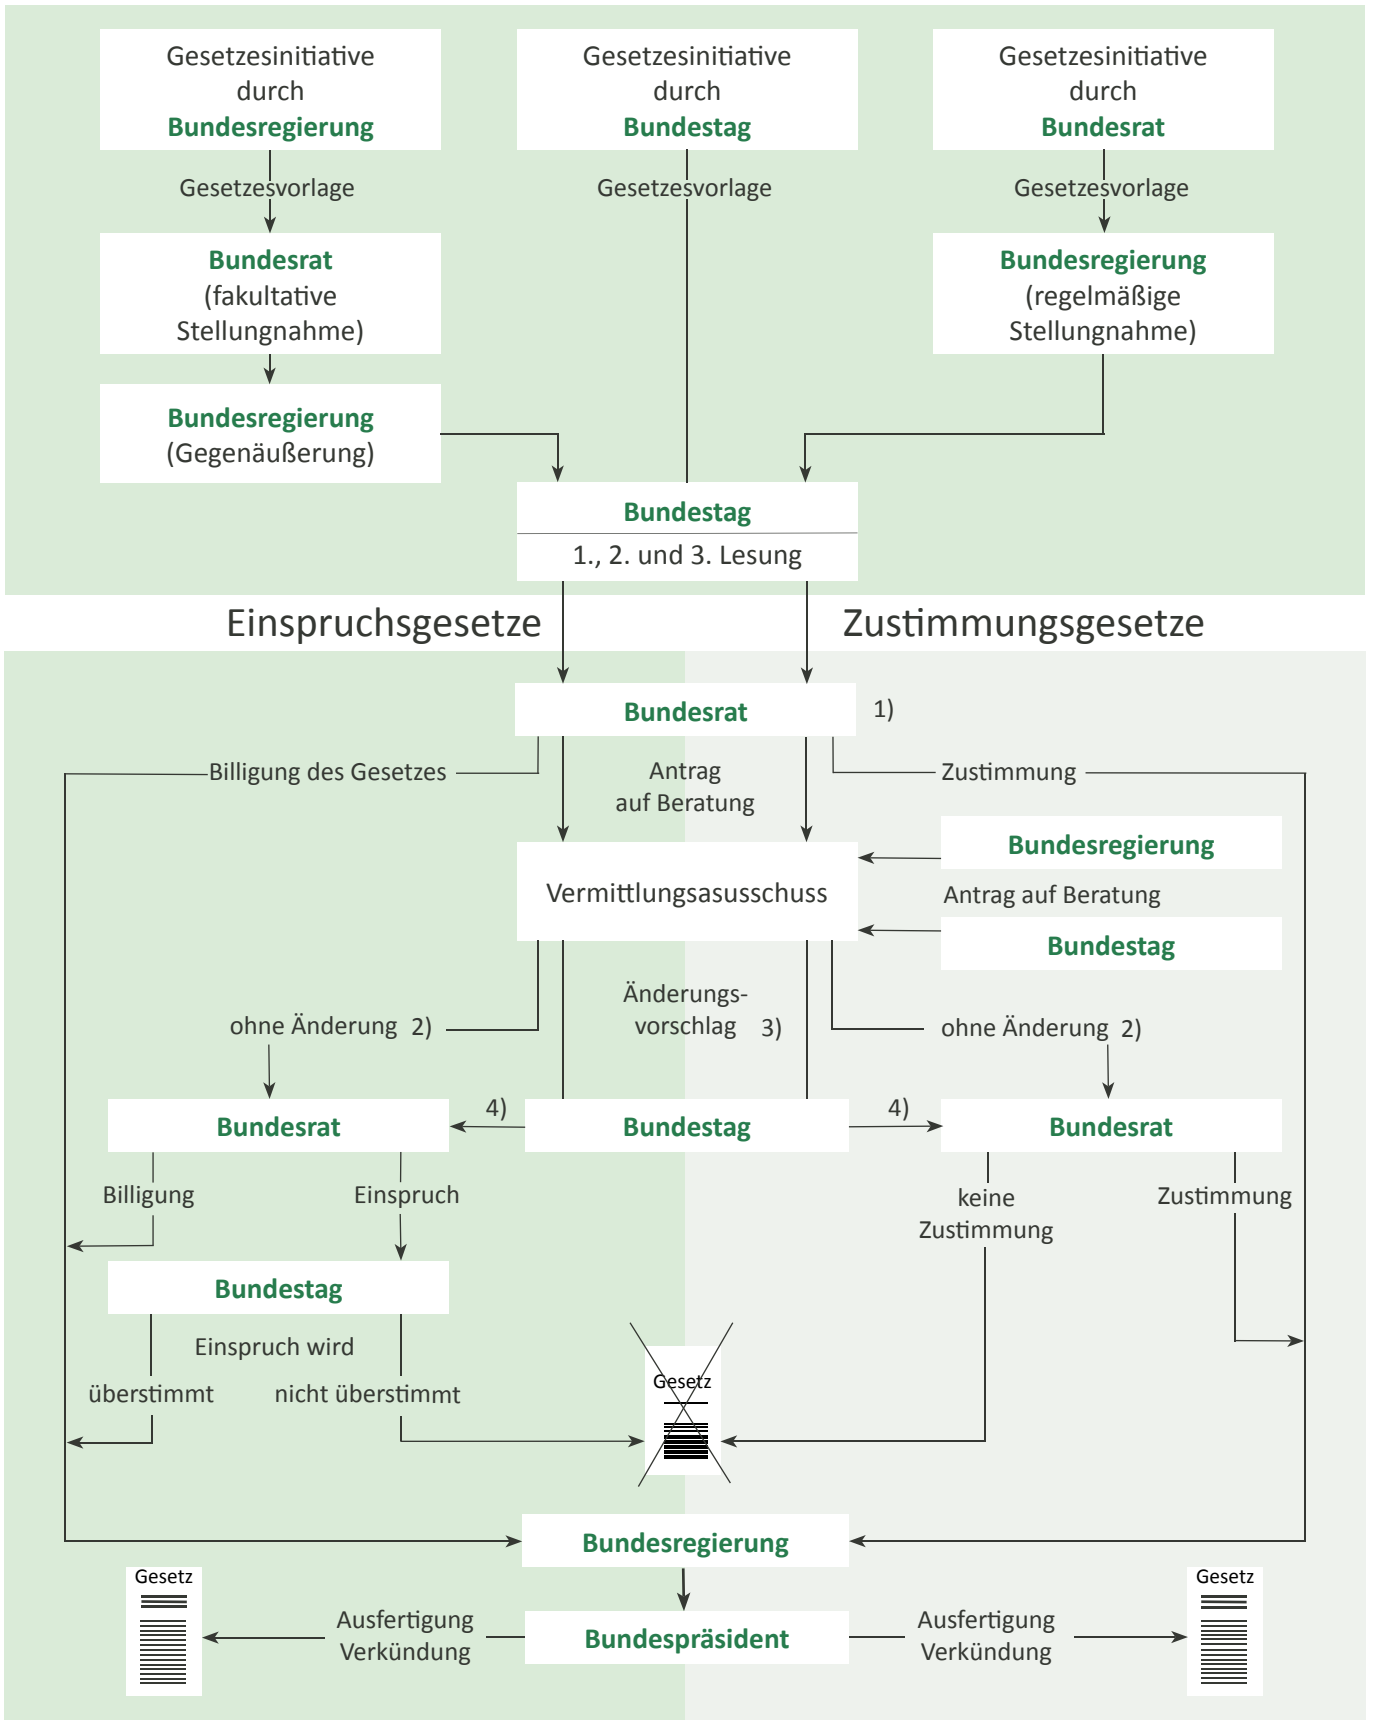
Gesetzesinitiative durch **Bundesregierung**

Gesetzesinitiative durch **Bundestag**

Gesetzesinitiative durch **Bundesrat**

Gesetzesvorlage

Gesetzesvorlage

Gesetzesvorlage

**Bundesrat** (fakultative Stellungnahme)

**Bundesregierung** (regelmäßige Stellungnahme)

**Bundesregierung** (Gegenäußerung)

**Bundestag**
1., 2. und 3. Lesung

Einspruchsgesetze

Zustimmungsgesetze

**Bundesrat** 1)

Billigung des Gesetzes

Antrag auf Beratung

Zustimmung

**Bundesregierung**

Vermittlungsasusschuss

Antrag auf Beratung

**Bundestag**

Änderungs-vorschlag 3)

ohne Änderung 2)

ohne Änderung 2)

4)

4)

**Bundesrat**

**Bundestag**

**Bundesrat**

Billigung

Einspruch

keine Zustimmung

Zustimmung

**Bundestag**

Einspruch wird

überstimmt

nicht überstimmt

Gesetz

**Bundesregierung**

Gesetz

Gesetz

Ausfertigung Verkündung

**Bundespräsident**

Ausfertigung Verkündung